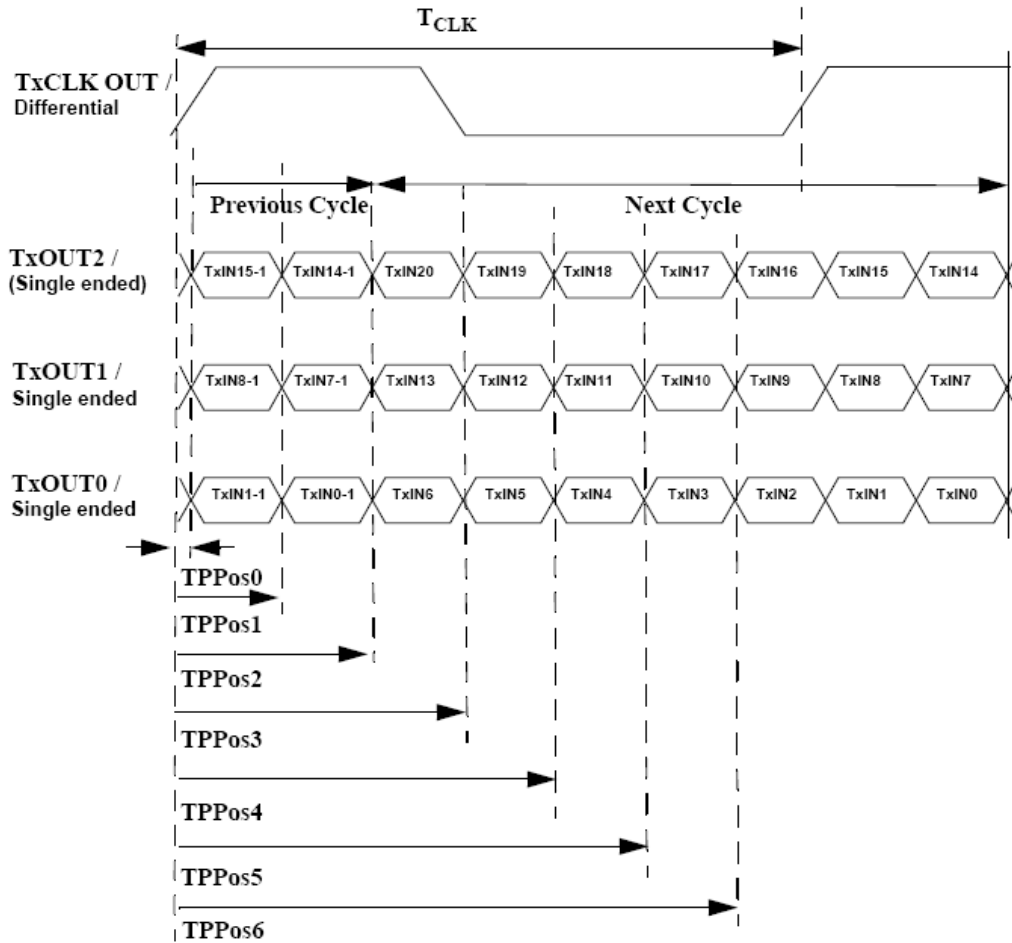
$T_{CLK}$

TxCLK OUT / Differential

Previous Cycle

Next Cycle

TxOUT2 / (Single ended)

TxIN15-1 TxIN14-1 TxIN20 TxIN19 TxIN18 TxIN17 TxIN16 TxIN15 TxIN14

TxOUT1 / Single ended

TxIN8-1 TxIN7-1 TxIN13 TxIN12 TxIN11 TxIN10 TxIN9 TxIN8 TxIN7

TxOUT0 / Single ended

TxIN1-1 TxIN0-1 TxIN6 TxIN5 TxIN4 TxIN3 TxIN2 TxIN1 TxIN0

TPPos0

TPPos1

TPPos2

TPPos3

TPPos4

TPPos5

TPPos6